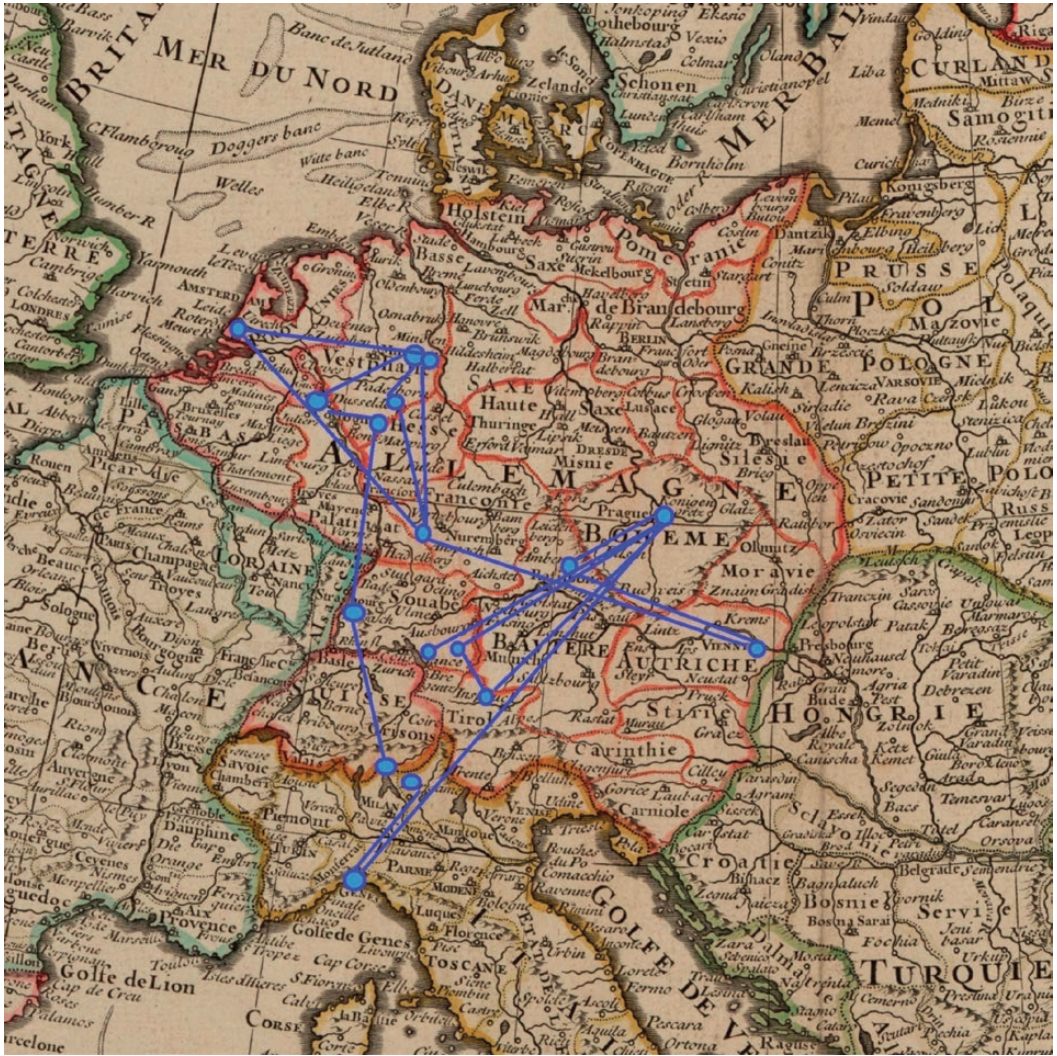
MER DU NORD
BRITA
Banc de Jutland
Doggers banc
C.Flamborou
Welles
York
Yarmouth
LONDRES
AMSTERDAM
Holstein
DANEM
Zelande
Schonen
Gothebourg
Halmstad
Vexio
Colmar
Copenhague
Bornholm
MER BAL
Memel
CURLAND
Mittaw
Samogiti
Konigsberg
Pilau
Dantzik
Elbing
PRUSSE
POL
Mazovie
POLOGNE
GRANDE
VARSOVIE
Rava
Kalish
Poméranie
Stettin
Mekelbourg
Brandebourg
de Brandebourg
BERLIN
Basse
Lawenbourg
Saxe
Oldenbourg
Hanovre
Brunswick
Magdebourg
Hildesheim
Halberstat
Vestphalie
Munster
Minden
SAXE
Haute
Thuringe
Saxe
Lusace
Silesie
Breslau
Brieg
Misnie
DRESDE
Erfort
Lipsik
ALLEMAGNE
Franconie
Nuremberg
Hesse
Dusseldorp
BOHEME
Prague
Konigengratz
Glatz
Olmutz
Moravie
Znaim
Budweis
Ratibor
Cracovie
PETITE
POLO
Sandomir
Souabe
Stutgard
Ausbourg
BAVIERE
Munich
Lintz
Krems
VIENNE
AUTRICHE
Neustat
Presbourg
Leopolstat
Tranczin
Cassovie
Unguar
Marmaros
HONGRIE
Bude
Grand
Petit Varadin
Debrezen
Stirie
Gratz
Carinthie
Tirol
Saltzbourg
Carniole
Laubach
SUISSE
Basle
Zurich
Berne
Grisons
Savoie
Piemont
MILAN
PARME
MODENE
VENISE
Udine
Gorice
Trieste
Croatie
Bosnie
Servie
Belgrade
Temeswar
Bacs
TURQUIE
Dalmatie
Zara
Sarai
Bouches du Po
Comacchio
Ravenne
Bologne
Florence
Luques
Pise
TOSCANE
Sienne
Urbin
Loretto
Ascoli
Pescara
GOLFE DE VE
Golfe de Genes
Genes
Golfe de Lion
Cap de Creu
Marseille
Provence
Dauphiné
Lyonnois
Auvergne
Bourgogne
Franche Comté
LORRAINE
Metz
Nancy
Toul
Champagne
Picardie
Rouen
PARIS
Beauce
Orleans
Sologne
Berry
FRANCE
Luxembourg
Liege
PAYS BAS
Palatinat
Alsace
Strasbourg
Treves
Mayence
Francfort
Wurtzbourg
Bamberg
Heidelberg
Ratisbonne
Passau
Ulm
Constance
Inspruck
Trente
Verone
Mantoue
Brescia
Bergame
Turin
Monferrat
Orange
Avignon
Nismes
Cevenes
Montpellier
Languedoc
CORSE
Capo Corso
Bastia
Livourne
Orbitello
Piombino
Fermo
Ancone
Aquila
Ortona